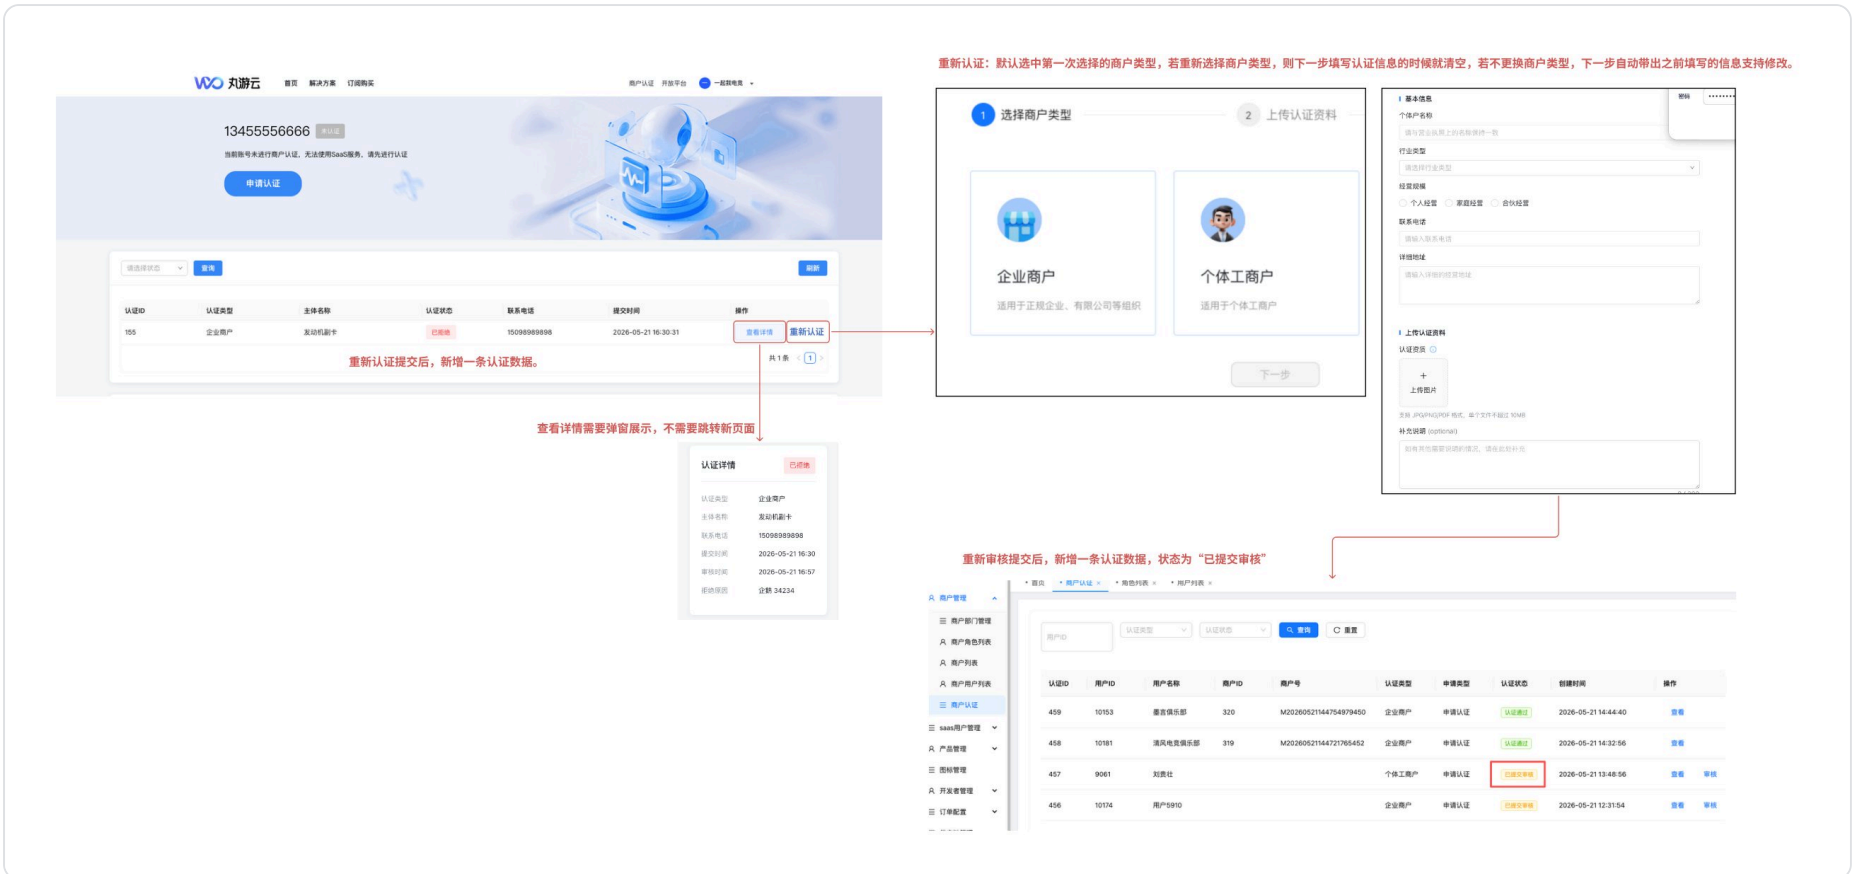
丸游云　首页　解决方案　订阅购买　商户认证　开放平台　一起玩电竞

13455556666 未认证

当前账号未进行商户认证，无法使用SaaS服务，请先进行认证

申请认证

请选择状态　查询　刷新

| 认证ID | 认证类型 | 主体名称 | 认证状态 | 联系电话 | 提交时间 | 操作 |
|---|---|---|---|---|---|---|
| 155 | 企业商户 | 发动机副卡 | 已拒绝 | 15098989898 | 2026-05-21 16:30:31 | 查看详情　重新认证 |

共 1 条 < 1 >

重新认证提交后，新增一条认证数据。

查看详情需要弹窗展示，不需要跳转新页面

认证详情　已拒绝

认证类型　企业商户
主体名称　发动机副卡
联系电话　15098989898
提交时间　2026-05-21 16:30
审核时间　2026-05-21 16:57
拒绝原因　企鹅 34234

重新认证：默认选中第一次选择的商户类型，若重新选择商户类型，则下一步填写认证信息的时候就清空，若不更换商户类型，下一步自动带出之前填写的信息支持修改。

1 选择商户类型　2 上传认证资料

企业商户
适用于正规企业、有限公司等组织

个体工商户
适用于个体工商户

下一步

基本信息
个体户名称
请与营业执照上的名称保持一致
行业类型
请选择行业类型
经营规模
个人经营　家庭经营　合伙经营
联系电话
请输入联系电话
详细地址
请输入详细的经营地址

上传认证资料
认证资质
上传图片
支持 JPG/PNG/PDF 格式，单个文件不超过 10MB
补充说明 (optional)
如有其他需要说明的情况，请在此处补充

重新审核提交后，新增一条认证数据，状态为“已提交审核”

首页　商户认证　角色列表　用户列表

商户管理
商户部门管理
商户角色列表
商户列表
商户用户列表
商户认证
saas用户管理
产品管理
图标管理
开发者管理
订单配置

用户ID　认证类型　认证状态　查询　重置

| 认证ID | 用户ID | 用户名称 | 商户ID | 商户号 | 认证类型 | 申请类型 | 认证状态 | 创建时间 | 操作 |
|---|---|---|---|---|---|---|---|---|---|
| 459 | 10153 | 墨言俱乐部 | 320 | M20260521144754979450 | 企业商户 | 申请认证 | 认证通过 | 2026-05-21 14:44:40 | 查看 |
| 458 | 10181 | 清风电竞俱乐部 | 319 | M20260521144721765452 | 企业商户 | 申请认证 | 认证通过 | 2026-05-21 14:32:56 | 查看 |
| 457 | 9061 | 刘责壮 | | | 个体工商户 | 申请认证 | 已提交审核 | 2026-05-21 13:48:56 | 查看　审核 |
| 456 | 10174 | 用户5910 | | | 企业商户 | 申请认证 | 已提交审核 | 2026-05-21 12:31:54 | 查看　审核 |